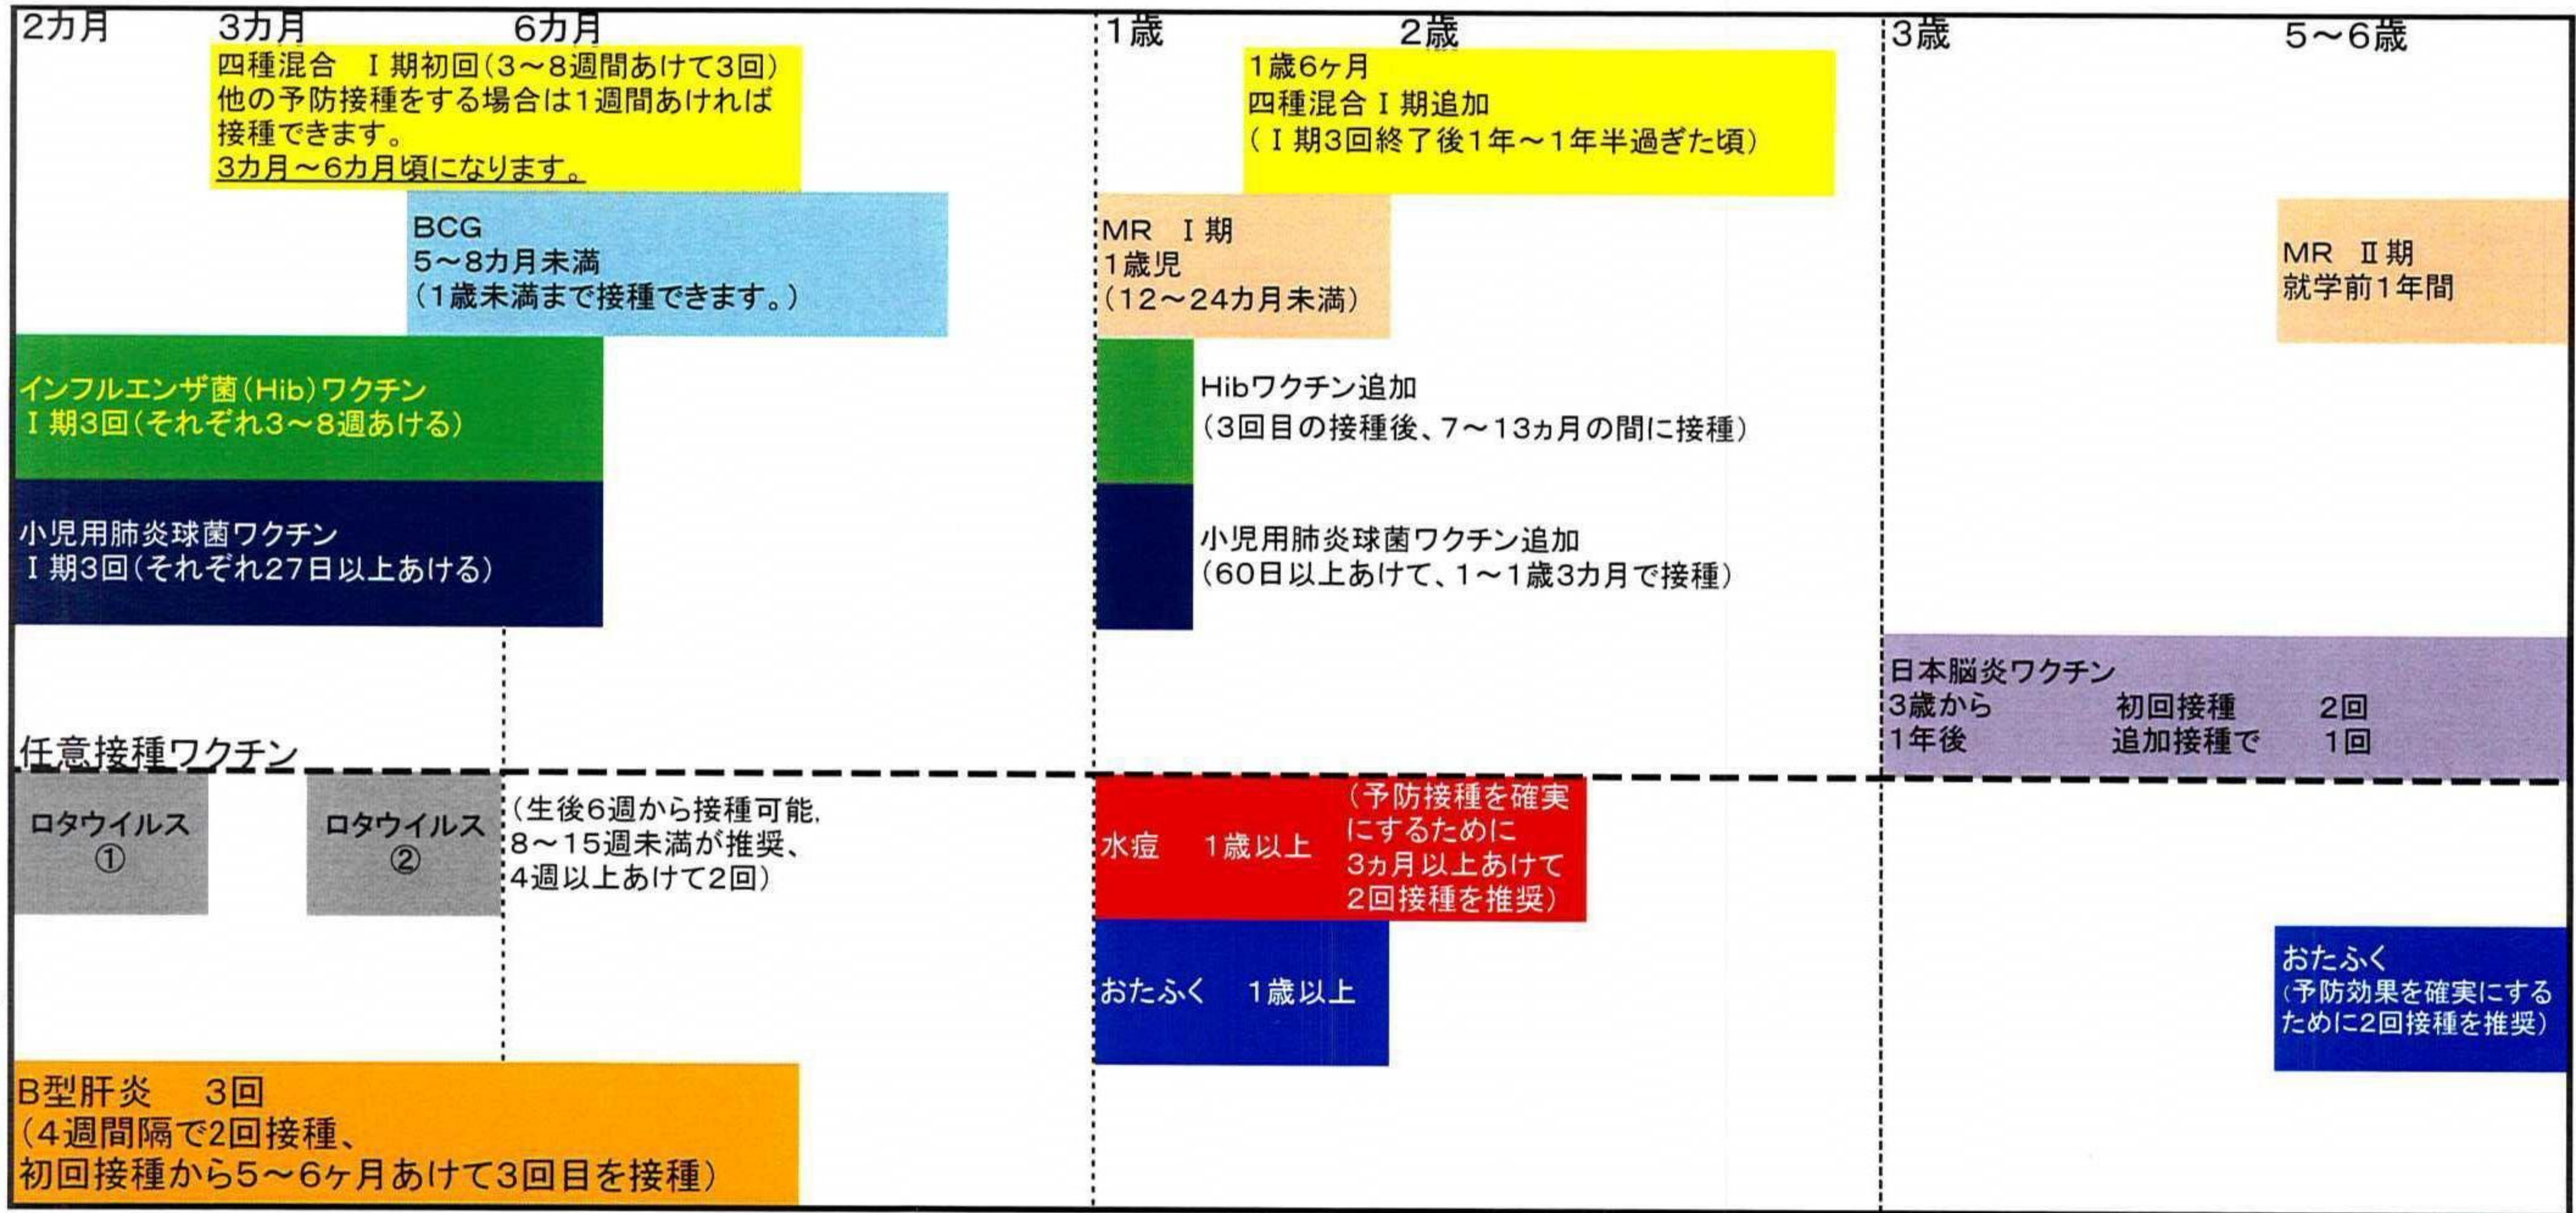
2カ月 3カ月 6カ月 1歳 2歳 3歳 5～6歳

四種混合 Ⅰ期初回（3～8週間あけて3回）
他の予防接種をする場合は1週間あければ接種できます。
3カ月～6カ月頃になります。

1歳6ヶ月
四種混合Ⅰ期追加
（Ⅰ期3回終了後1年～1年半過ぎた頃）

BCG
5～8カ月未満
（1歳未満まで接種できます。）

MR Ⅰ期
1歳児
（12～24カ月未満）

MR Ⅱ期
就学前1年間

インフルエンザ菌（Hib）ワクチン
Ⅰ期3回（それぞれ3～8週あける）

Hibワクチン追加
（3回目の接種後、7～13ヵ月の間に接種）

小児用肺炎球菌ワクチン
Ⅰ期3回（それぞれ27日以上あける）

小児用肺炎球菌ワクチン追加
（60日以上あけて、1～1歳3カ月で接種）

日本脳炎ワクチン
3歳から 初回接種 2回
1年後 追加接種で 1回

任意接種ワクチン

ロタウイルス
①

ロタウイルス
②

（生後6週から接種可能,
8～15週未満が推奨、
4週以上あけて2回）

水痘 1歳以上
（予防接種を確実にするために
3ヵ月以上あけて
2回接種を推奨）

おたふく 1歳以上

おたふく
（予防効果を確実にするために2回接種を推奨）

B型肝炎 3回
（4週間隔で2回接種、
初回接種から5～6ヶ月あけて3回目を接種）